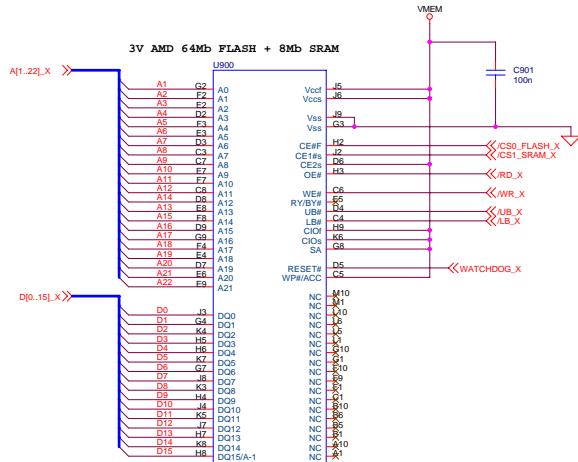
VMEM

3V AMD 64Mb FLASH + 8Mb SRAM

U900

C901
100n

A[1..22]_X

A1 G2 A0
A2 F2 A1
A3 E2 A2
A4 D2 A3
A5 F3 A4
A6 E3 A5
A7 D3 A6
A8 C3 A7
A9 C7 A8
A10 F7 A9
A11 F7 A10
A12 C8 A11
A13 E8 A12
A14 D8 A13
A15 F8 A14
A16 D9 A15
A17 G9 A16
A18 F4 A17
A19 E4 A18
A20 D7 A19
A21 E6 A20
A22 F9 A21

Vccf J5
Vccs J6
Vss J9
Vss G3
CE#F H2
CE1#s J2
CE2s D6
OE# H3
WE# C6
RY/BY# E5
UB# D4
LB# C4
CIOf H9
CIOs K6
SA G8
RESET# D5
WP#/ACC C5

/CS0_FLASH_X
/CS1_SRAM_X
/RD_X
/WR_X
/UB_X
/LB_X
WATCHDOG_X

D[0..15]_X

D0 J3 DQ0
D1 G4 DQ1
D2 K4 DQ2
D3 H5 DQ3
D4 H6 DQ4
D5 K7 DQ5
D6 G7 DQ6
D7 J8 DQ7
D8 K3 DQ8
D9 H4 DQ9
D10 J4 DQ10
D11 K5 DQ11
D12 J7 DQ12
D13 H7 DQ13
D14 K8 DQ14
D15 H8 DQ15/A-1

NC M10
NC M1
NC L10
NC L6
NC L5
NC L1
NC G10
NC G1
NC E10
NC E9
NC E1
NC C1
NC B10
NC B6
NC B5
NC B1
NC A10
NC A1